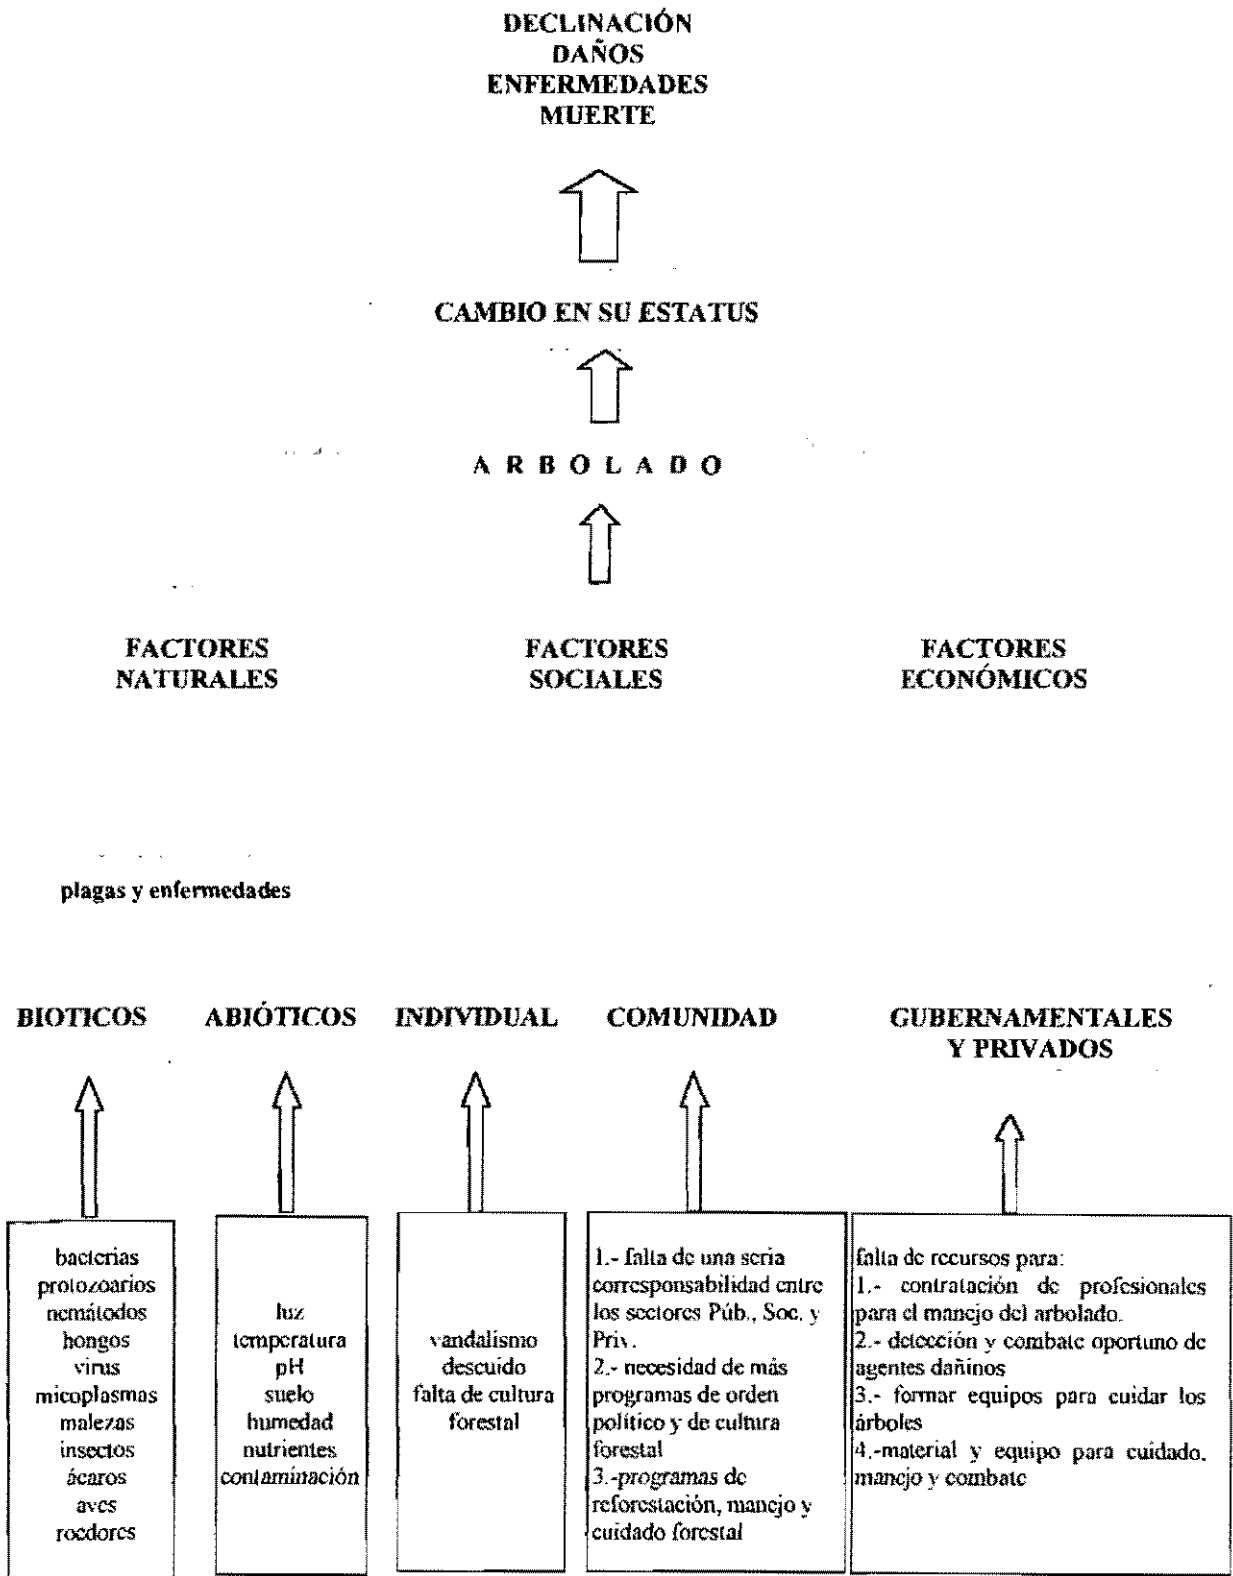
DECLINACIÓN
DAÑOS
ENFERMEDADES
MUERTE

CAMBIO EN SU ESTATUS

A R B O L A D O

FACTORES NATURALES

FACTORES SOCIALES

FACTORES ECONÓMICOS

plagas y enfermedades

BIOTICOS

ABIÓTICOS

INDIVIDUAL

COMUNIDAD

GUBERNAMENTALES Y PRIVADOS

bacterias
protozoarios
nemátodos
hongos
virus
micoplasmas
malezas
insectos
ácaros
aves
roedores

luz
temperatura
pH
suelo
humedad
nutrientes
contaminación

vandalismo
descuido
falta de cultura forestal

1.- falta de una seria corresponsabilidad entre los sectores Púb., Soc. y Priv.
2.- necesidad de más programas de orden político y de cultura forestal
3.-programas de reforestación, manejo y cuidado forestal

falta de recursos para:
1.- contratación de profesionales para el manejo del arbolado.
2.- detección y combate oportuno de agentes dañinos
3.- formar equipos para cuidar los árboles
4.-material y equipo para cuidado, manejo y combate